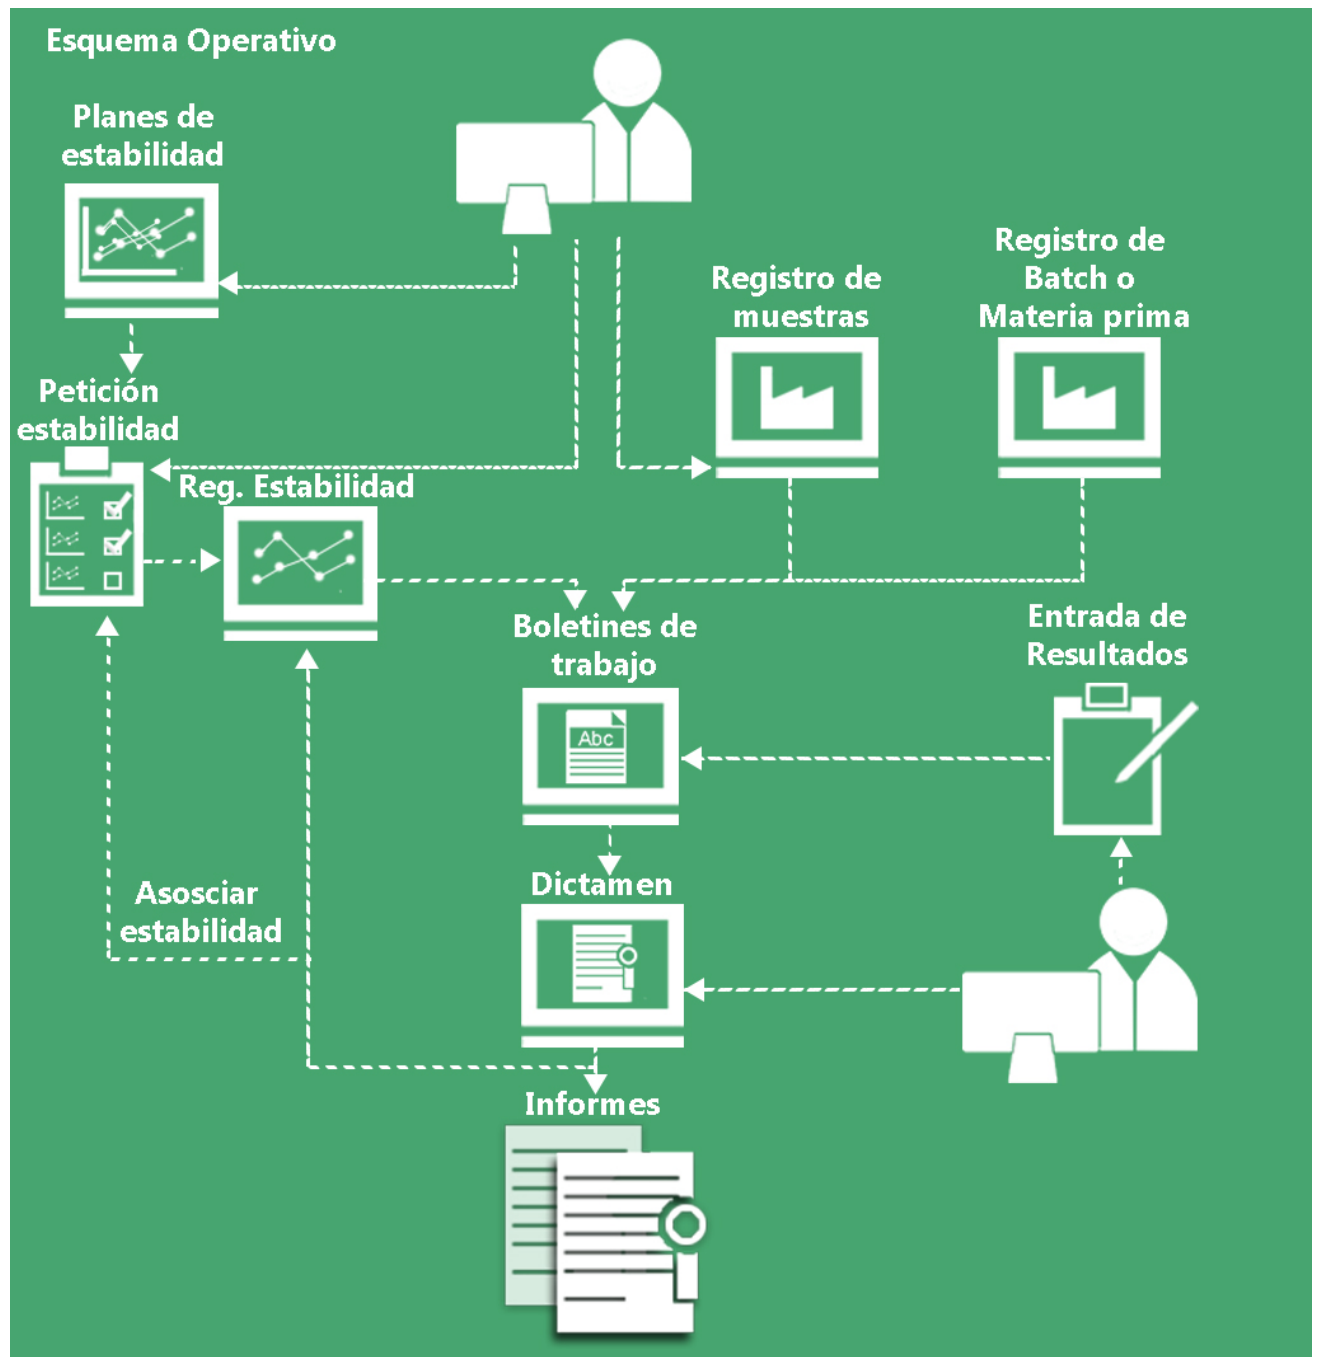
Esquema Operativo

Planes de estabilidad

Registro de muestras

Registro de Batch o Materia prima

Petición estabilidad

Reg. Estabilidad

Boletines de trabajo

Abc

Entrada de Resultados

Dictamen

Asosciar estabilidad

Informes